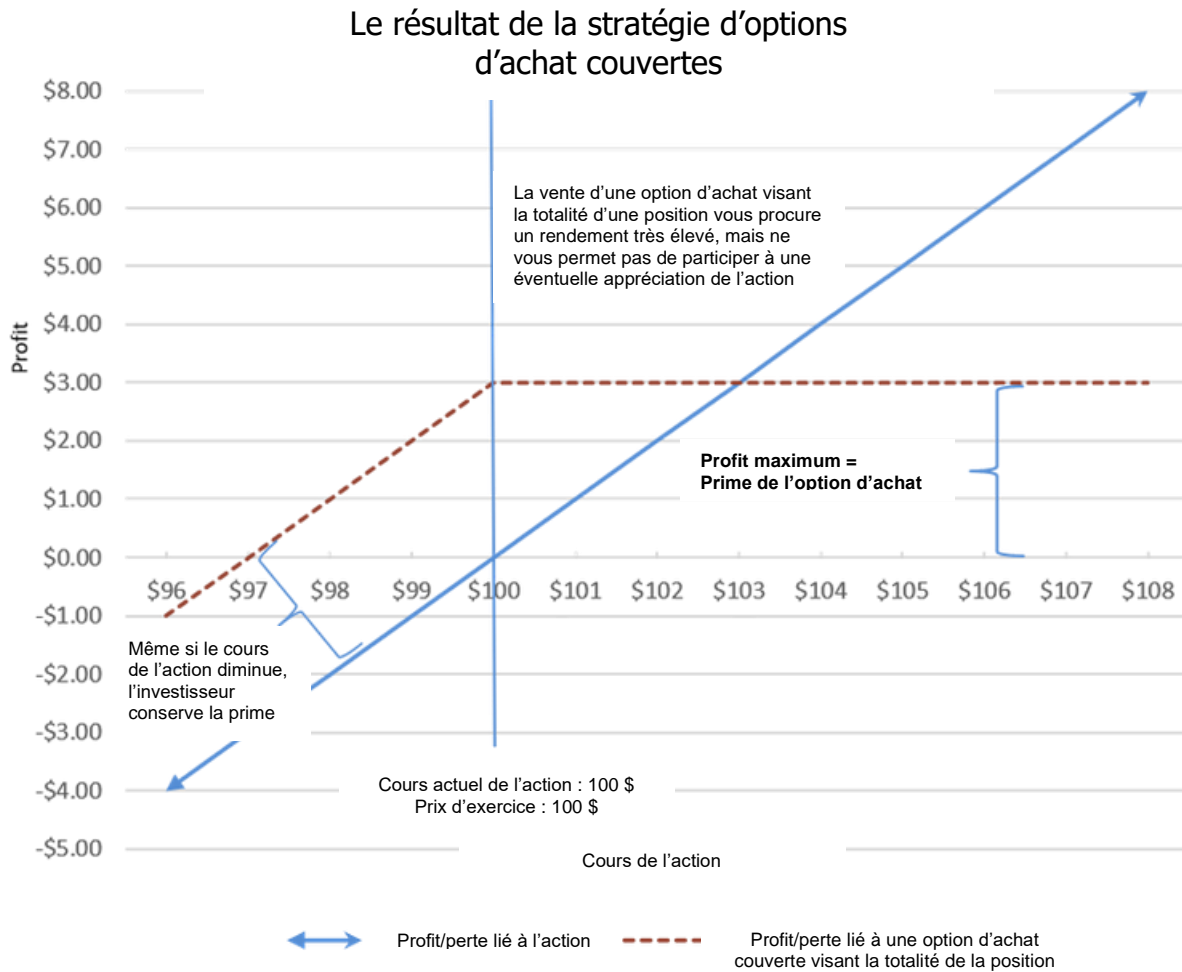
Le résultat de la stratégie d'options d'achat couvertes

$8.00
$7.00
$6.00
$5.00
$4.00
$3.00
$2.00
$1.00
$0.00
-$1.00
-$2.00
-$3.00
-$4.00
-$5.00

Profit

La vente d'une option d'achat visant la totalité d'une position vous procure un rendement très élevé, mais ne vous permet pas de participer à une éventuelle appréciation de l'action

Profit maximum = Prime de l'option d'achat

$96 $97 $98 $99 $100 $101 $102 $103 $104 $105 $106 $107 $108

Même si le cours de l'action diminue, l'investisseur conserve la prime

Cours actuel de l'action : 100 $
Prix d'exercice : 100 $

Cours de l'action

Profit/perte lié à l'action

Profit/perte lié à une option d'achat couverte visant la totalité de la position